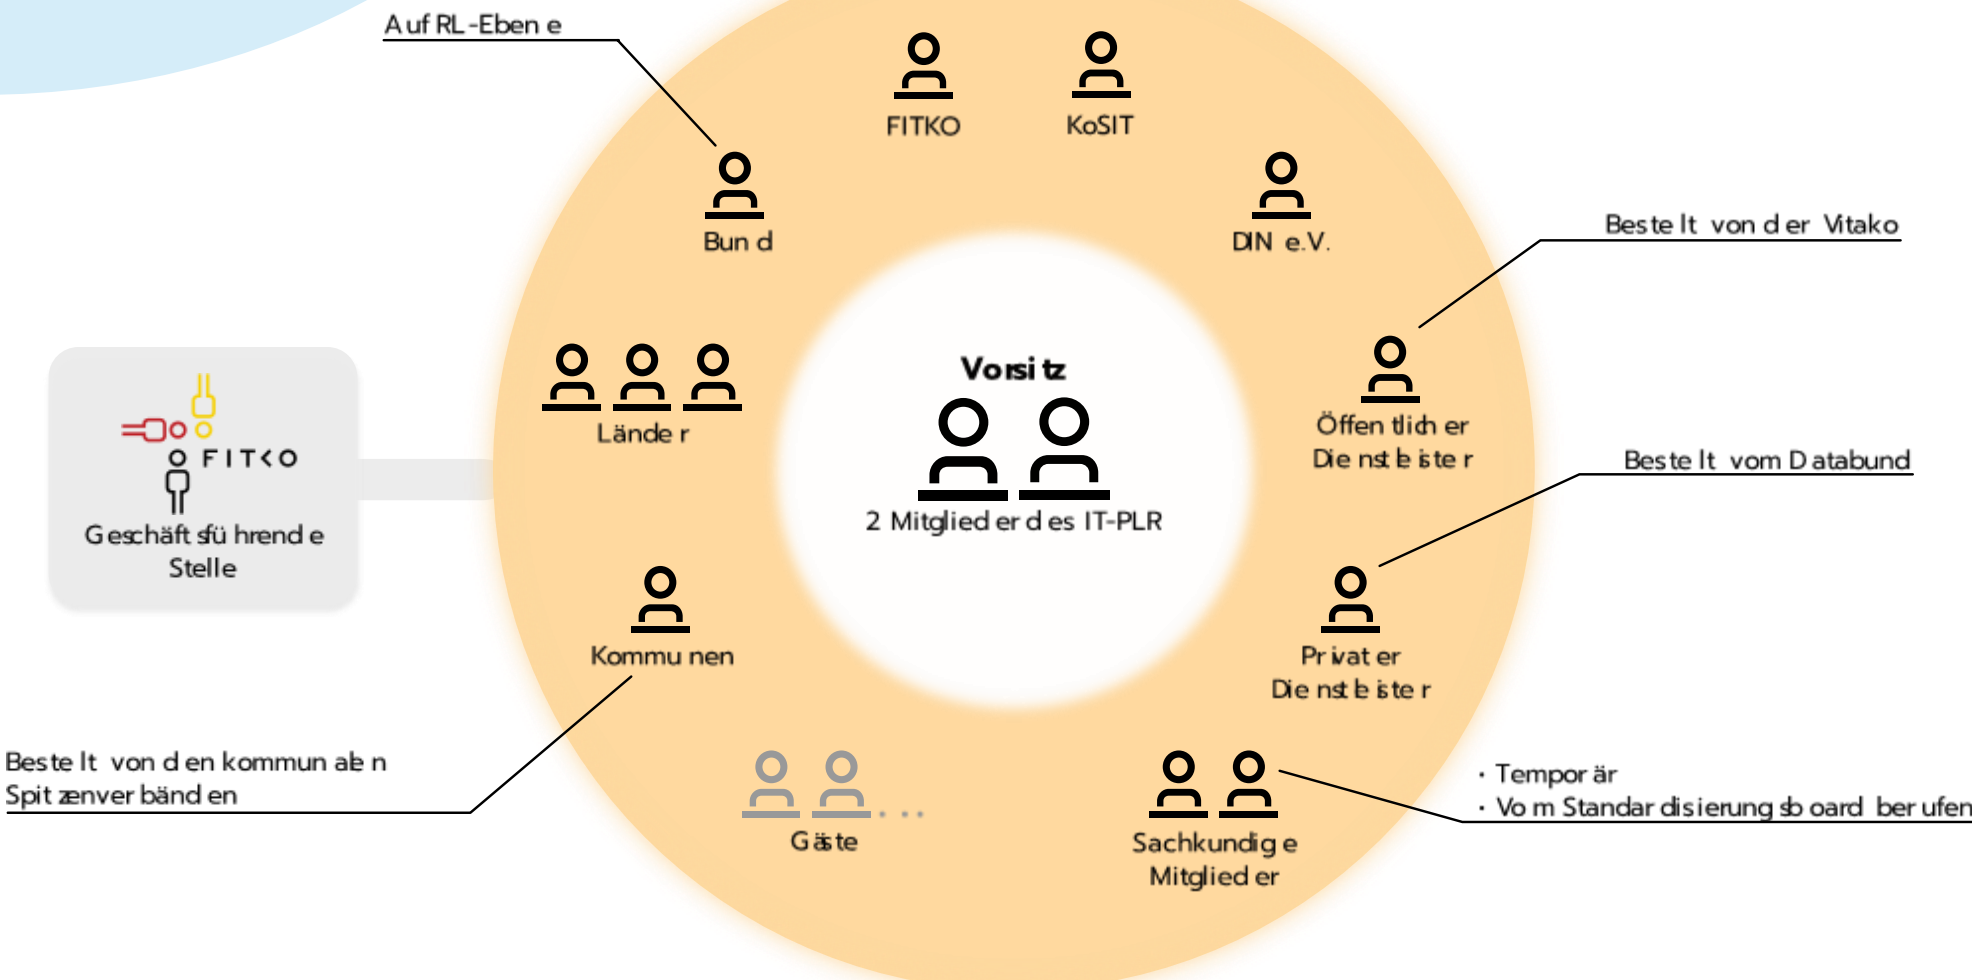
Auf RL-Ebene

FITKO

KoSIT

Bund

DIN e.V.

Bestellt von der Vitako

Länder

Vorsitz

2 Mitglieder des IT-PLR

Öffentlicher Dienstleister

FITKO

Geschäftsführende Stelle

Bestellt vom Databund

Kommunen

Privater Dienstleister

Bestellt von den kommunalen Spitzenverbänden

Gäste

Sachkundige Mitglieder

· Temporär
· Vom Standardisierungsboard berufen